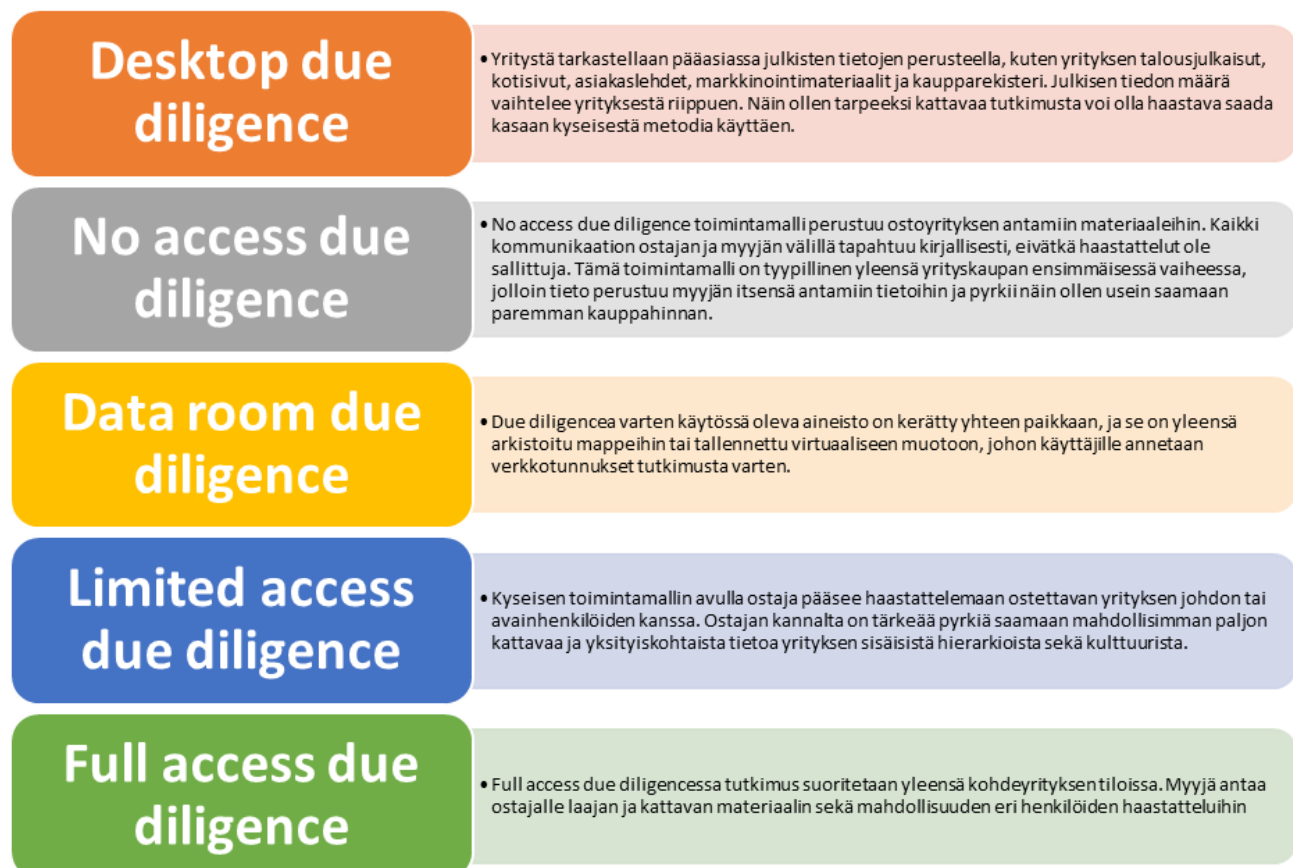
Desktop due diligence

• Yritystä tarkastellaan pääasiassa julkisten tietojen perusteella, kuten yrityksen talousjulkaisut, kotisivut, asiakaslehdet, markkinointimateriaalit ja kaupparekisteri. Julkisen tiedon määrä vaihtelee yrityksestä riippuen. Näin ollen tarpeeksi kattavaa tutkimusta voi olla haastava saada kasaan kyseisestä metodia käyttäen.

No access due diligence

• No access due diligence toimintamalli perustuu ostoyrityksen antamiin materiaaleihin. Kaikki kommunikaation ostajan ja myyjän välillä tapahtuu kirjallisesti, eivätkä haastattelut ole sallittuja. Tämä toimintamalli on tyypillinen yleensä yrityskaupan ensimmäisessä vaiheessa, jolloin tieto perustuu myyjän itsensä antamiin tietoihin ja pyrkii näin ollen usein saamaan paremman kauppahinnan.

Data room due diligence

• Due diligencea varten käytössä oleva aineisto on kerätty yhteen paikkaan, ja se on yleensä arkistoitu mappeihin tai tallennettu virtuaaliseen muotoon, johon käyttäjille annetaan verkkotunnukset tutkimusta varten.

Limited access due diligence

• Kyseisen toimintamallin avulla ostaja pääsee haastattelemaan ostettavan yrityksen johdon tai avainhenkilöiden kanssa. Ostajan kannalta on tärkeää pyrkiä saamaan mahdollisimman paljon kattavaa ja yksityiskohtaista tietoa yrityksen sisäisistä hierarkioista sekä kulttuurista.

Full access due diligence

• Full access due diligencessa tutkimus suoritetaan yleensä kohdeyrityksen tiloissa. Myyjä antaa ostajalle laajan ja kattavan materiaalin sekä mahdollisuuden eri henkilöiden haastatteluihin